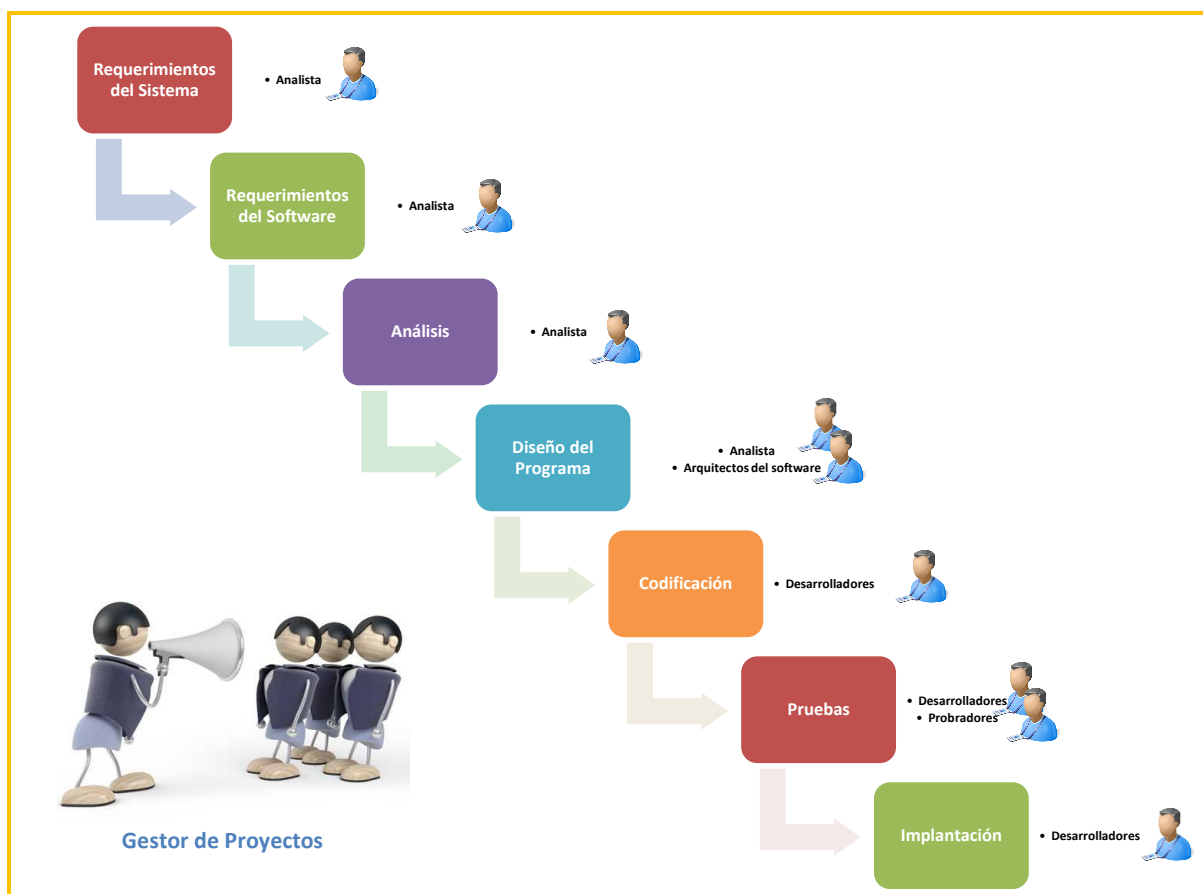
Requerimientos del Sistema

• Analista

Requerimientos del Software

• Analista

Análisis

• Analista

Diseño del Programa

• Analista
• Arquitectos del software

Codificación

• Desarrolladores

Pruebas

• Desarrolladores
• Probradores

Implantación

• Desarrolladores

Gestor de Proyectos